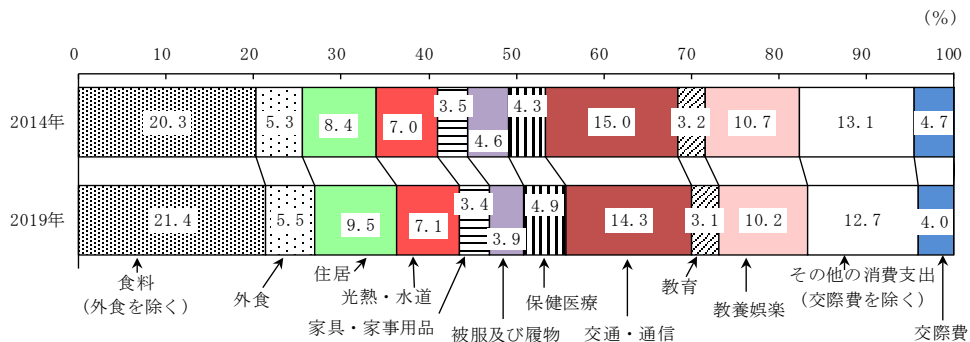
(%)

0 10 20 30 40 50 60 70 80 90 100

2014年 20.3 5.3 8.4 7.0 3.5 4.6 4.3 15.0 3.2 10.7 13.1 4.7

2019年 21.4 5.5 9.5 7.1 3.4 3.9 4.9 14.3 3.1 10.2 12.7 4.0

食料
(外食を除く)

外食

住居

光熱・水道

家具・家事用品

被服及び履物

保健医療

交通・通信

教育

教養娯楽

その他の消費支出
(交際費を除く)

交際費